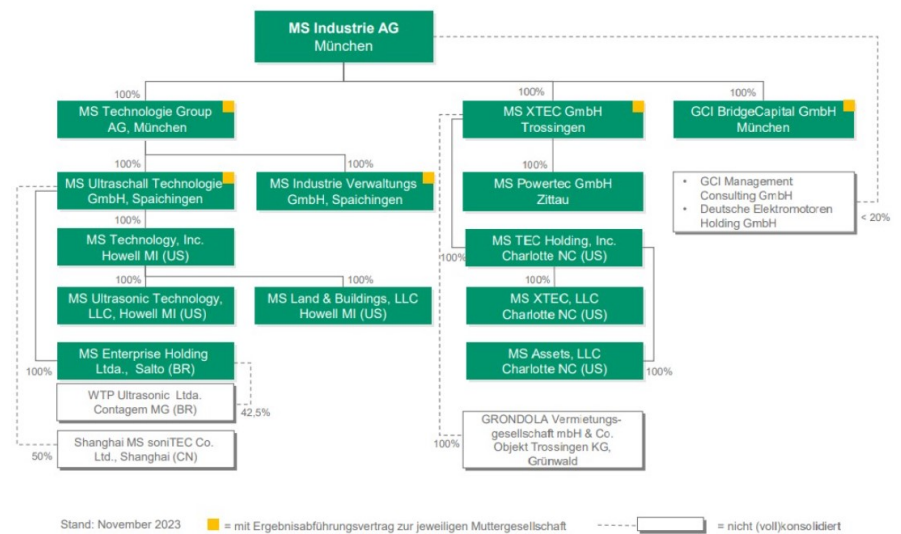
MS Industrie AG
München

100%

MS Technologie Group AG, München

100%

MS Ultraschall Technologie GmbH, Spaichingen

100%

MS Industrie Verwaltungs GmbH, Spaichingen

100%

MS Technology, Inc. Howell MI (US)

100%

MS Ultrasonic Technology, LLC, Howell MI (US)

100%

MS Land & Buildings, LLC Howell MI (US)

MS Enterprise Holding Ltda., Salto (BR)

100%

WTP Ultrasonic Ltda. Contagem MG (BR)

42,5%

Shanghai MS soniTEC Co. Ltd., Shanghai (CN)

50%

100%

MS XTEC GmbH Trossingen

100%

MS Powertec GmbH Zittau

MS TEC Holding, Inc. Charlotte NC (US)

100%

100%

MS XTEC, LLC Charlotte NC (US)

MS Assets, LLC Charlotte NC (US)

100%

GRONDOLA Vermietungsgesellschaft mbH & Co. Objekt Trossingen KG, Grünwald

100%

100%

GCI BridgeCapital GmbH München

• GCI Management Consulting GmbH
• Deutsche Elektromotoren Holding GmbH

< 20%

Stand: November 2023 = mit Ergebnisabführungsvertrag zur jeweiligen Muttergesellschaft = nicht (voll)konsolidiert